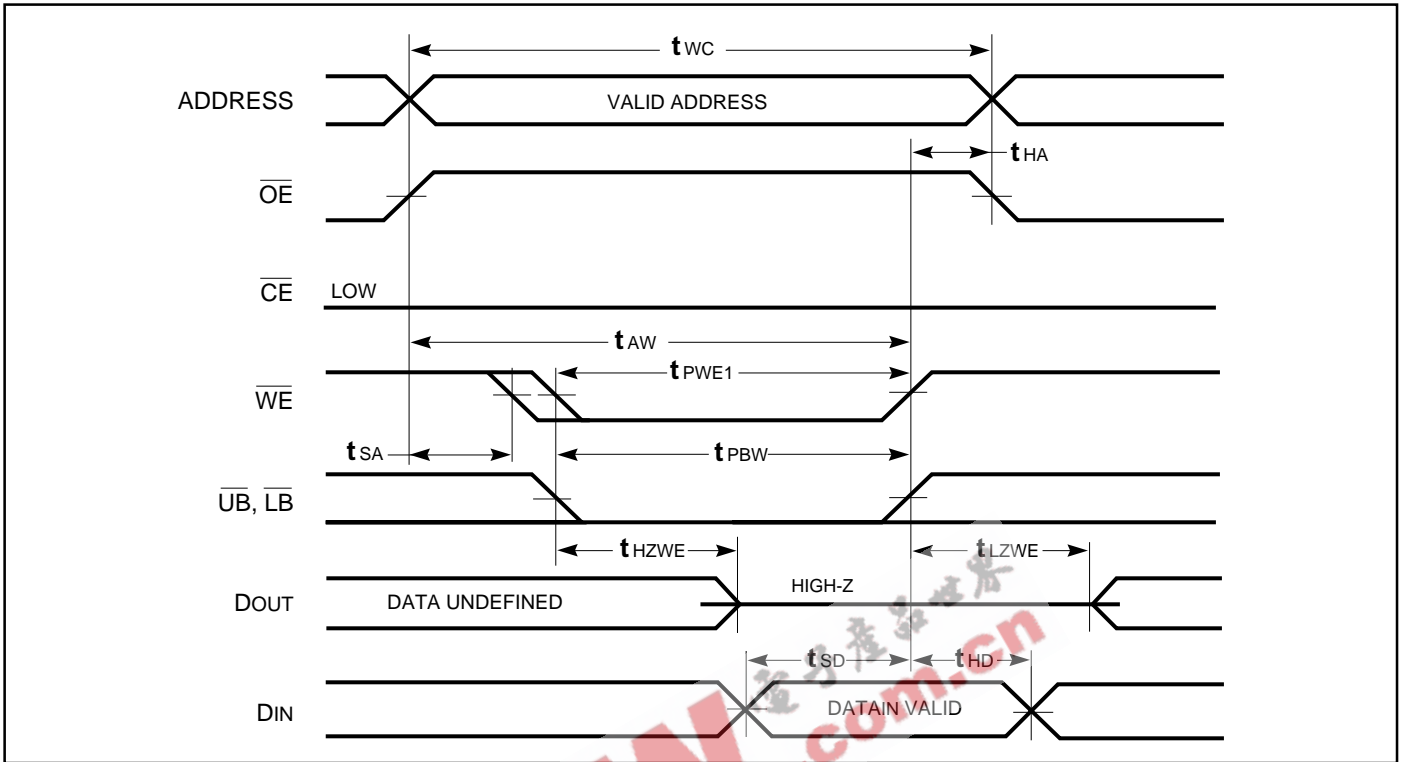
$t_{WC}$

ADDRESS

VALID ADDRESS

$t_{HA}$

$\overline{OE}$

$\overline{CE}$

LOW

$t_{AW}$

$\overline{WE}$

$t_{PWE1}$

$t_{SA}$

$t_{PBW}$

$\overline{UB}$, $\overline{LB}$

$t_{HZWE}$

$t_{LZWE}$

DOUT

DATA UNDEFINED

HIGH-Z

$t_{SD}$

$t_{HD}$

DIN

DATAIN VALID

.com.cn